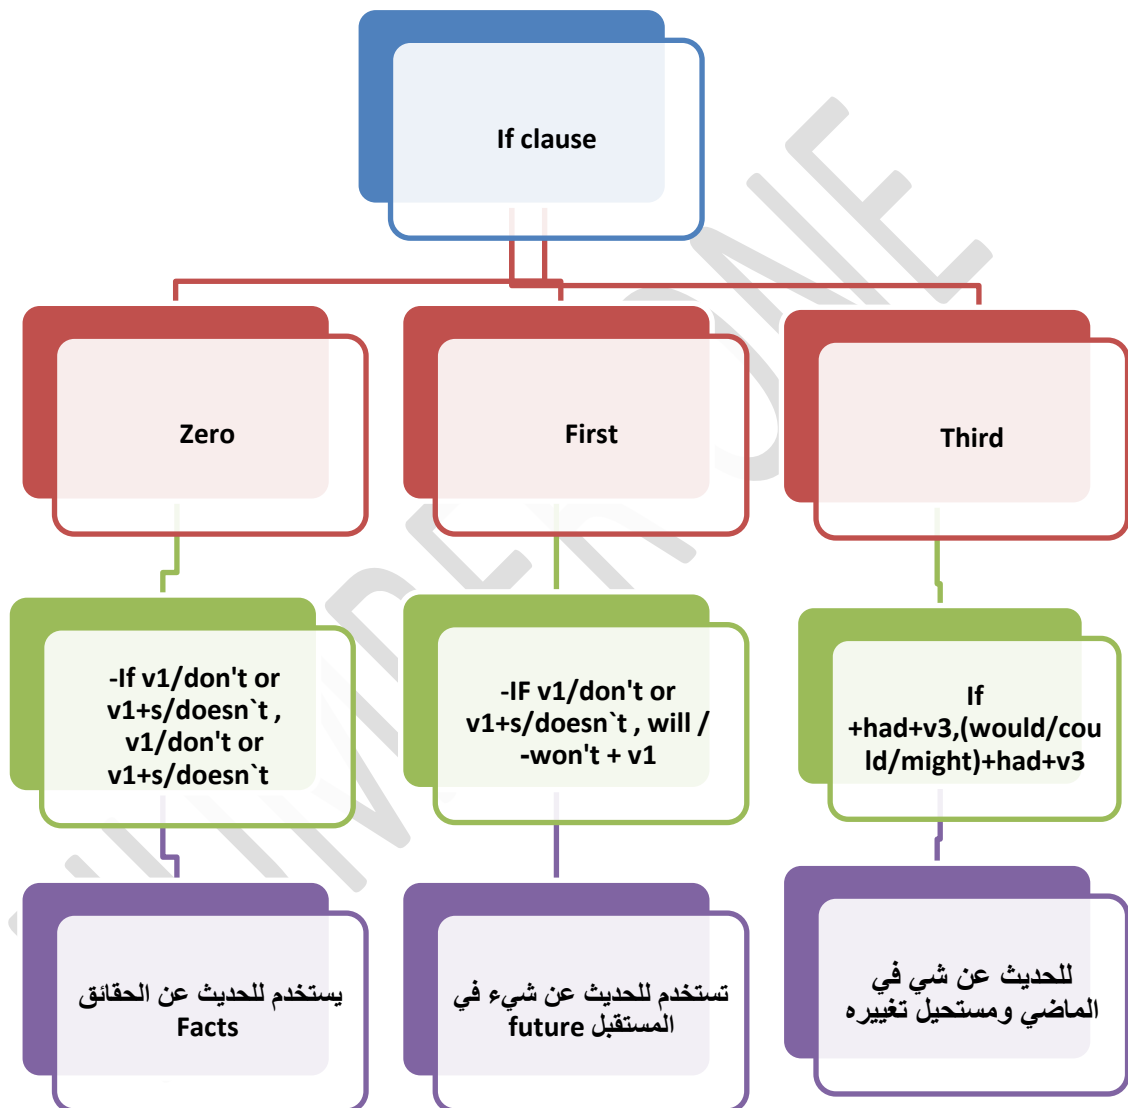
If clause

Zero

First

Third

-If v1/don't or v1+s/doesn`t , v1/don't or v1+s/doesn`t

-IF v1/don't or v1+s/doesn`t , will / -won't + v1

If +had+v3,(would/could/might)+had+v3

يستخدم للحديث عن الحقائق Facts

تستخدم للحديث عن شيء في المستقبل future

للحديث عن شي في الماضي ومستحيل تغييره